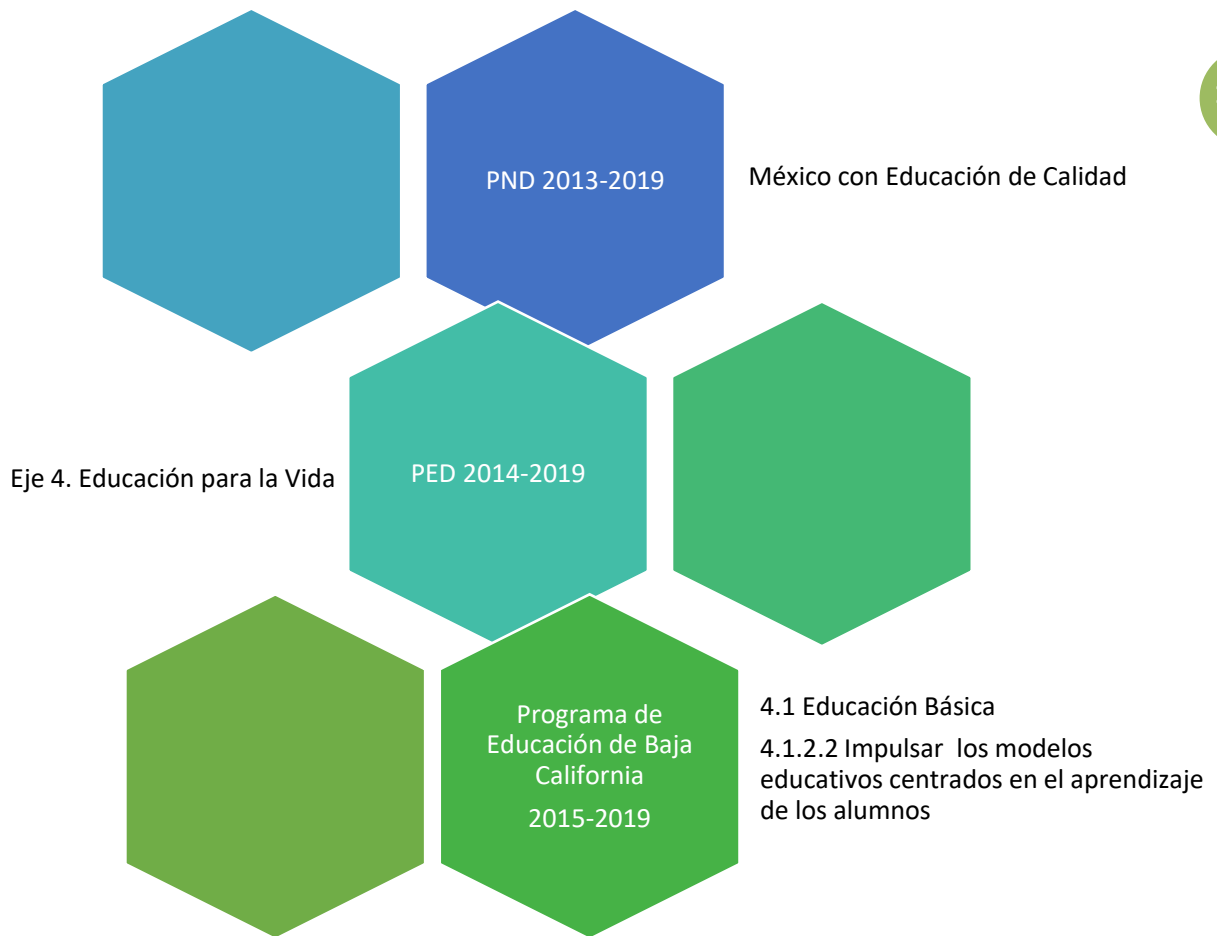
PND 2013-2019

México con Educación de Calidad

Eje 4. Educación para la Vida

PED 2014-2019

Programa de Educación de Baja California
2015-2019

4.1 Educación Básica

4.1.2.2 Impulsar los modelos educativos centrados en el aprendizaje de los alumnos